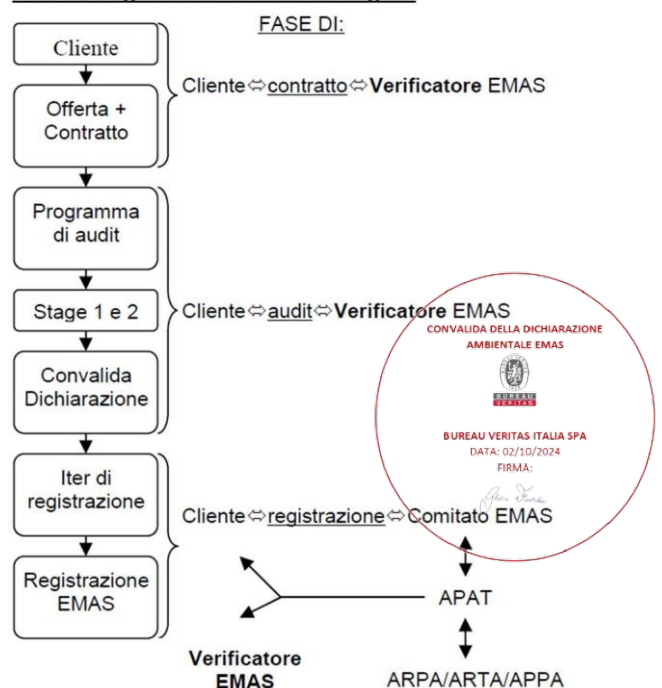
FASE DI:

Cliente

Offerta + Contratto

Cliente⇔contratto⇔**Verificatore** EMAS

Programma di audit

Stage 1 e 2

Convalida Dichiarazione

Cliente⇔audit⇔**Verificatore** EMAS

CONVALIDA DELLA DICHIARAZIONE AMBIENTALE EMAS

BUREAU VERITAS

BUREAU VERITAS ITALIA SPA
DATA: 02/10/2024
FIRMA:

Iter di registrazione

Registrazione EMAS

Cliente⇔registrazione⇔Comitato EMAS

APAT

**Verificatore EMAS**

ARPA/ARTA/APPA